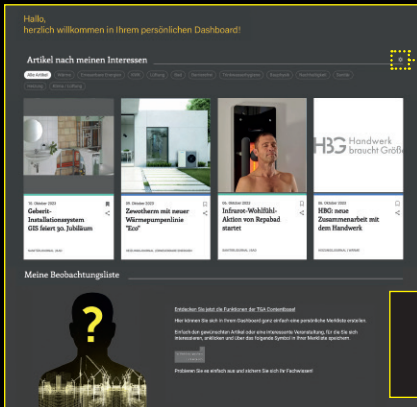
Hallo,
herzlich willkommen in Ihrem persönlichen Dashboard!

Artikel nach meinen Interessen

Alle Artikel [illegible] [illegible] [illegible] Lüftung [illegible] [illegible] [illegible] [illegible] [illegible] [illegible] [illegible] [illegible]

HBG Handwerk braucht Größ

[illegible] Oktober 2023
Geberit-Installationssystem GIS feiert 30. Jubiläum
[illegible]

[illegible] Oktober 2023
Zewotherm mit neuer Wärmepumpenlinie "Eco"
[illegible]

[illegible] Oktober 2023
Infrarot-Wohlfühl-Aktion von Repabad startet
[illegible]

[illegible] Oktober 2023
HBG: neue Zusammenarbeit mit dem Handwerk
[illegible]

Meine Beobachtungsliste

?

Entdecken Sie jetzt die Funktionen der TGA ContentBase!

Hier können Sie sich in Ihrem Dashboard ganz einfach eine persönliche Merkliste erstellen.

Einfach den gewünschten Artikel oder eine interessante Veranstaltung, für die Sie sich interessieren, anklicken und über das folgende Symbol in Ihrer Merkliste speichern.

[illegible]

Probieren Sie es einfach aus und sichern Sie sich Ihr Fachwissen!